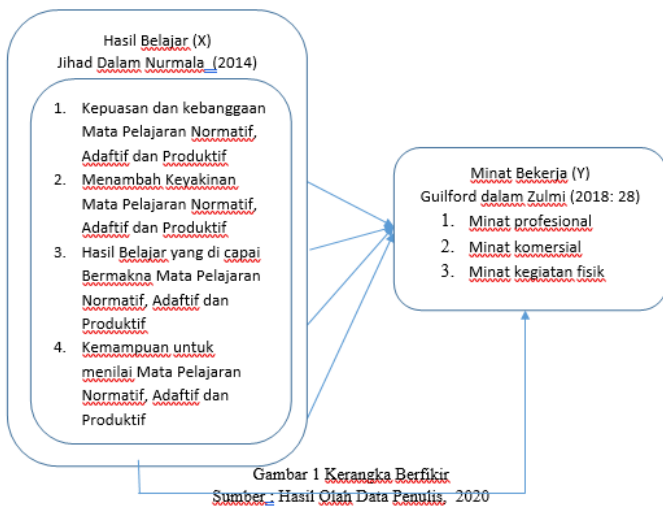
Hasil Belajar (X)
Jihad Dalam Nurmala (2014)

1. Kepuasan dan kebanggaan Mata Pelajaran Normatif, Adaftif dan Produktif
2. Menambah Keyakinan Mata Pelajaran Normatif, Adaftif dan Produktif
3. Hasil Belajar yang di capai Bermakna Mata Pelajaran Normatif, Adaftif dan Produktif
4. Kemampuan untuk menilai Mata Pelajaran Normatif, Adaftif dan Produktif

Minat Bekerja (Y)
Guilford dalam Zulmi (2018: 28)
1. Minat profesional
2. Minat komersial
3. Minat kegiatan fisik

Gambar 1 Kerangka Berfikir
Sumber : Hasil Olah Data Penulis, 2020